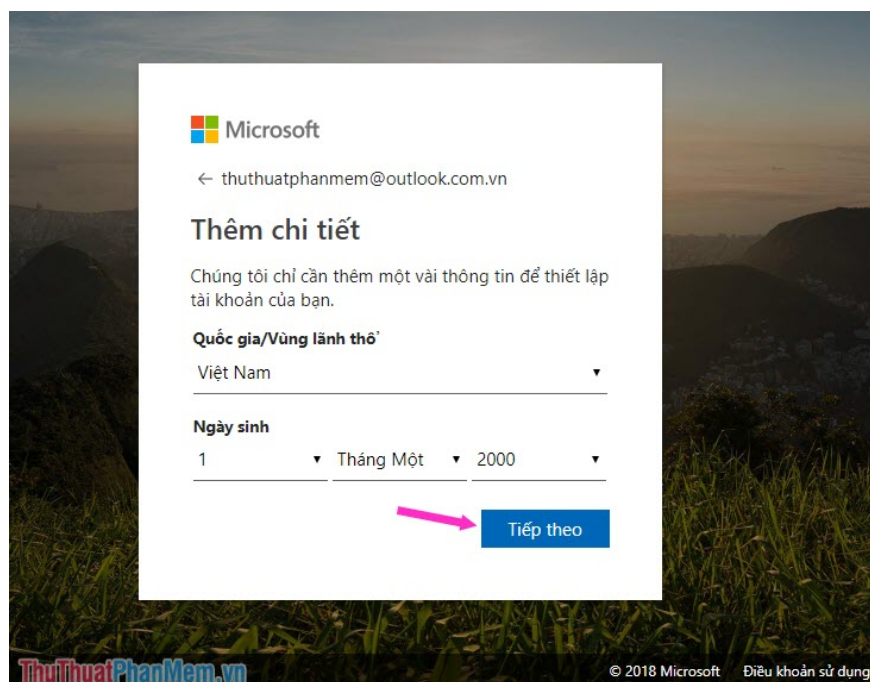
Microsoft

← thuthuatphanmem@outlook.com.vn

Thêm chi tiết

Chúng tôi chỉ cần thêm một vài thông tin để thiết lập tài khoản của bạn.

Quốc gia/Vùng lãnh thổ

Việt Nam

Ngày sinh

1

Tháng Một

2000

Tiếp theo

ThuThuatPhanMem.vn

© 2018 Microsoft

Điều khoản sử dụng